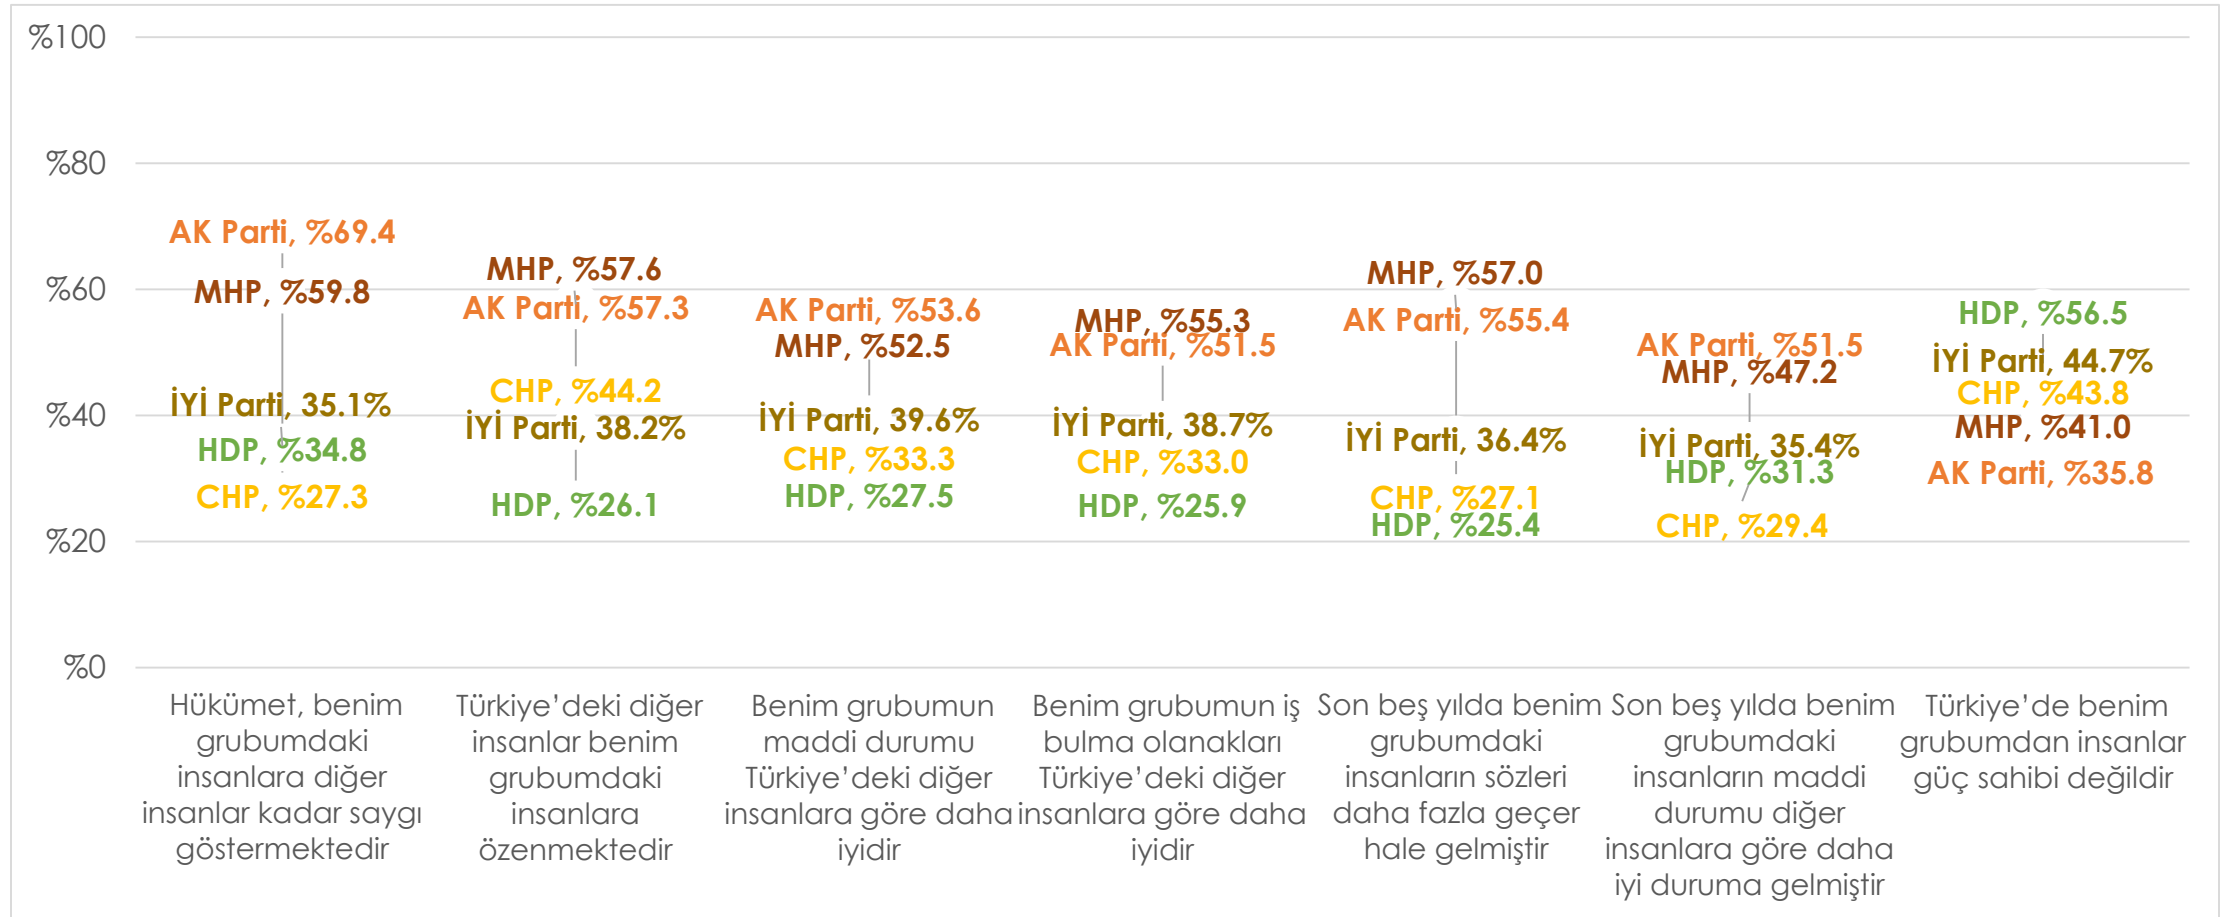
%100
%80
%60
%40
%20
%0

AK Parti, %69.4
MHP, %59.8
İYİ Parti, 35.1%
HDP, %34.8
CHP, %27.3
Hükümet, benim grubumdaki insanlara diğer insanlar kadar saygı göstermektedir

MHP, %57.6
AK Parti, %57.3
CHP, %44.2
İYİ Parti, 38.2%
HDP, %26.1
Türkiye'deki diğer insanlar benim grubumdaki insanlara özenmektedir

AK Parti, %53.6
MHP, %52.5
İYİ Parti, 39.6%
CHP, %33.3
HDP, %27.5
Benim grubumun maddi durumu Türkiye'deki diğer insanlara göre daha iyidir

MHP, %55.3
AK Parti, %51.5
İYİ Parti, 38.7%
CHP, %33.0
HDP, %25.9
Benim grubumun iş bulma olanakları Türkiye'deki diğer insanlara göre daha iyidir

MHP, %57.0
AK Parti, %55.4
İYİ Parti, 36.4%
CHP, %27.1
HDP, %25.4
Son beş yılda benim grubumdaki insanların sözleri daha fazla geçer hale gelmiştir

AK Parti, %51.5
MHP, %47.2
İYİ Parti, 35.4%
HDP, %31.3
CHP, %29.4
Son beş yılda benim grubumdaki insanların maddi durumu diğer insanlara göre daha iyi duruma gelmiştir

HDP, %56.5
İYİ Parti, 44.7%
CHP, %43.8
MHP, %41.0
AK Parti, %35.8
Türkiye'de benim grubumdan insanlar güç sahibi değildir